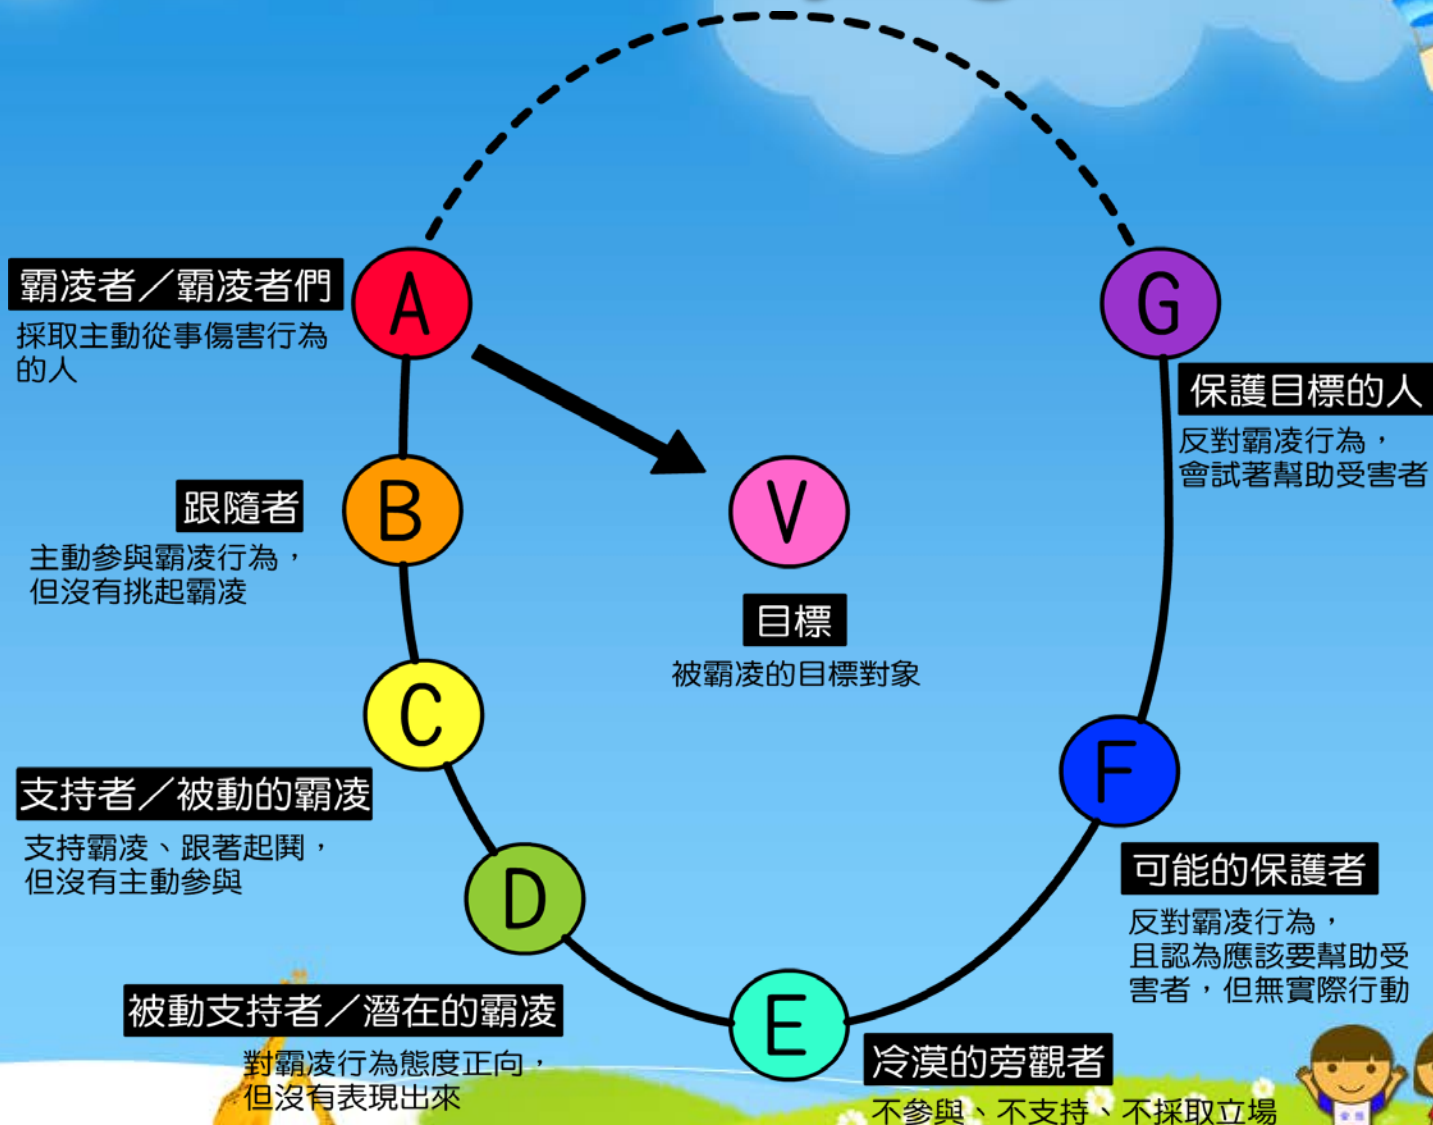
A

霸凌者／霸凌者們

採取主動從事傷害行為的人

G

保護目標的人

反對霸凌行為，會試著幫助受害者

B

跟隨者

主動參與霸凌行為，但沒有挑起霸凌

V

目標

被霸凌的目標對象

C

支持者／被動的霸凌

支持霸凌、跟著起鬨，但沒有主動參與

F

可能的保護者

反對霸凌行為，且認為應該要幫助受害者，但無實際行動

D

被動支持者／潛在的霸凌

對霸凌行為態度正向，但沒有表現出來

E

冷漠的旁觀者

不參與、不支持、不採取立場